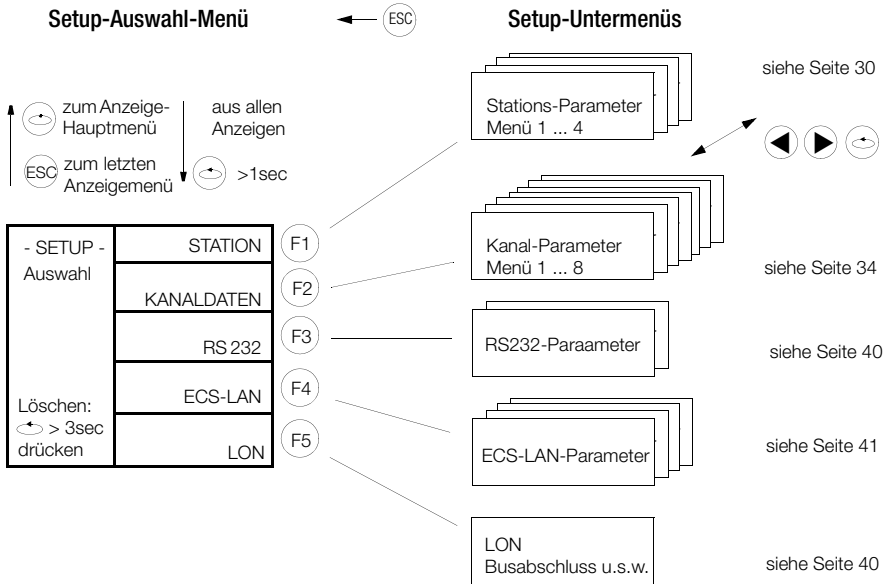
Setup-Auswahl-Menü

ESC

Setup-Untermenüs

zum Anzeige-Hauptmenü

ESC zum letzten Anzeigemenü

aus allen Anzeigen

>1sec

| - SETUP - Auswahl | STATION |
|---|---|
| | KANALDATEN |
| | RS 232 |
| Löschen: | ECS-LAN |
| > 3sec drücken | LON |

F1

F2

F3

F4

F5

Stations-Parameter Menü 1 ... 4

siehe Seite 30

Kanal-Parameter Menü 1 ... 8

siehe Seite 34

RS232-Paraameter

siehe Seite 40

ECS-LAN-Parameter

siehe Seite 41

LON Busabschluss u.s.w.

siehe Seite 40